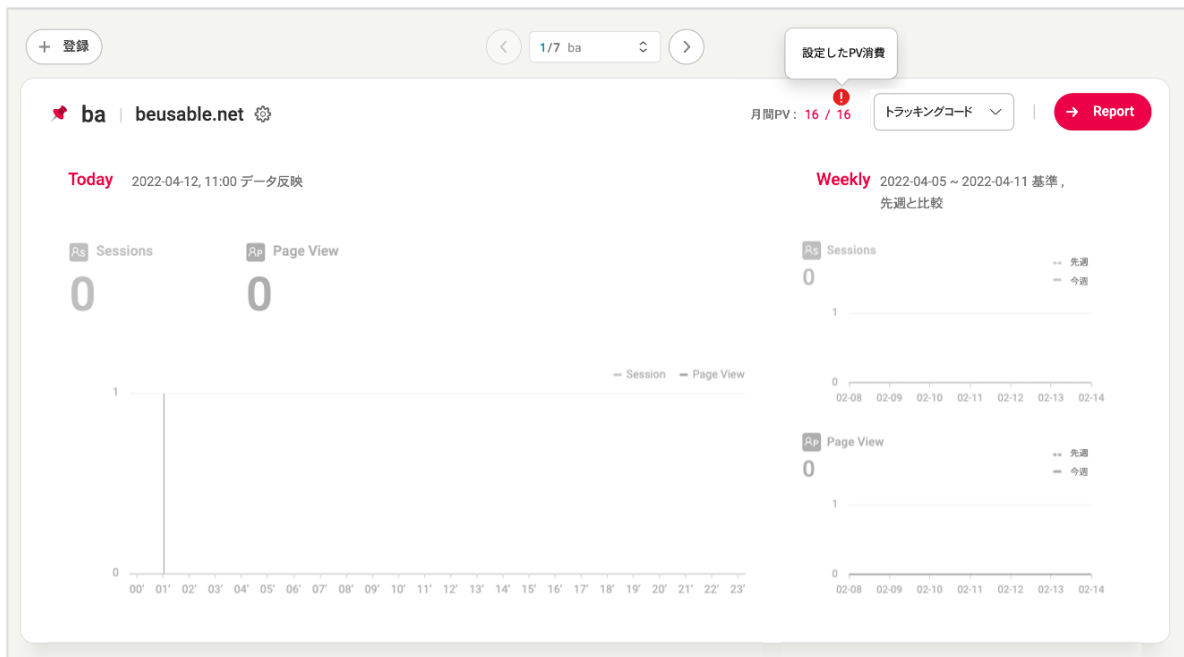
+ 登録

1/7 ba

設定したPV消費

ba | beusable.net

月間PV : 16 / 16

トラッキングコード

Report

Today 2022-04-12, 11:00 データ反映

Sessions
0

Page View
0

Session Page View

1

0

00' 01' 02' 03' 04' 05' 06' 07' 08' 09' 10' 11' 12' 13' 14' 15' 16' 17' 18' 19' 20' 21' 22' 23'

Weekly 2022-04-05 ~ 2022-04-11 基準 , 先週と比較

Sessions
0

先週
今週

1

0

02-08 02-09 02-10 02-11 02-12 02-13 02-14

Page View
0

先週
今週

1

0

02-08 02-09 02-10 02-11 02-12 02-13 02-14